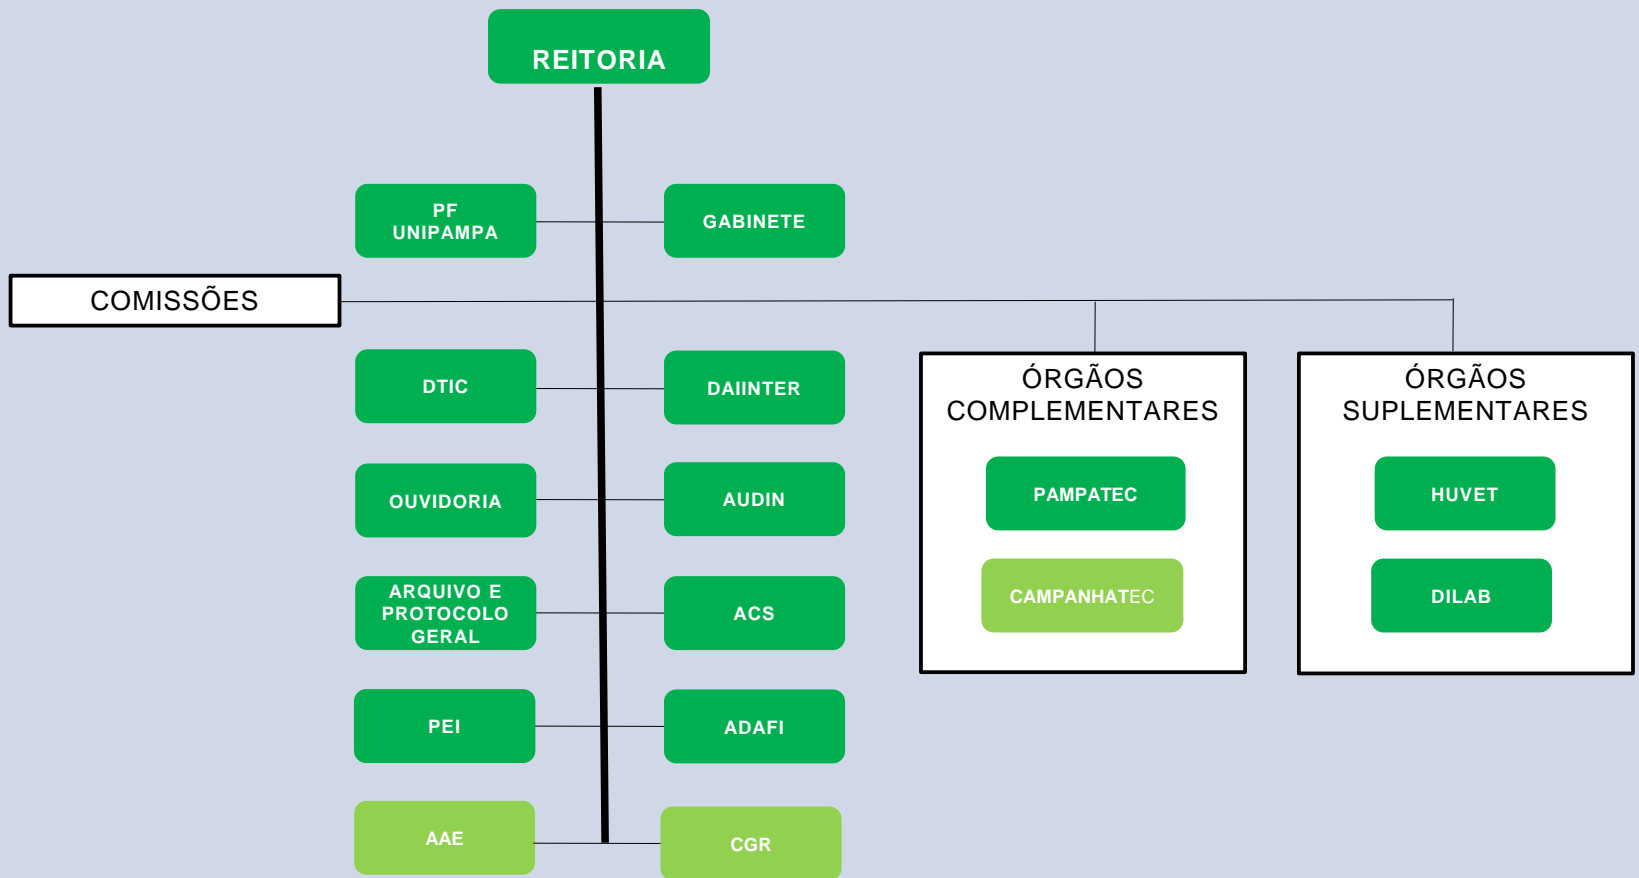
REITORIA

PF UNIPAMPA

GABINETE

COMISSÕES

ÓRGÃOS COMPLEMENTARES

PAMPATEC

CAMPANHATEC

ÓRGÃOS SUPLEMENTARES

HUVET

DILAB

DTIC

DAIINTER

OUVIDORIA

AUDIN

ARQUIVO E PROTOCOLO GERAL

ACS

PEI

ADAFI

AAE

CGR